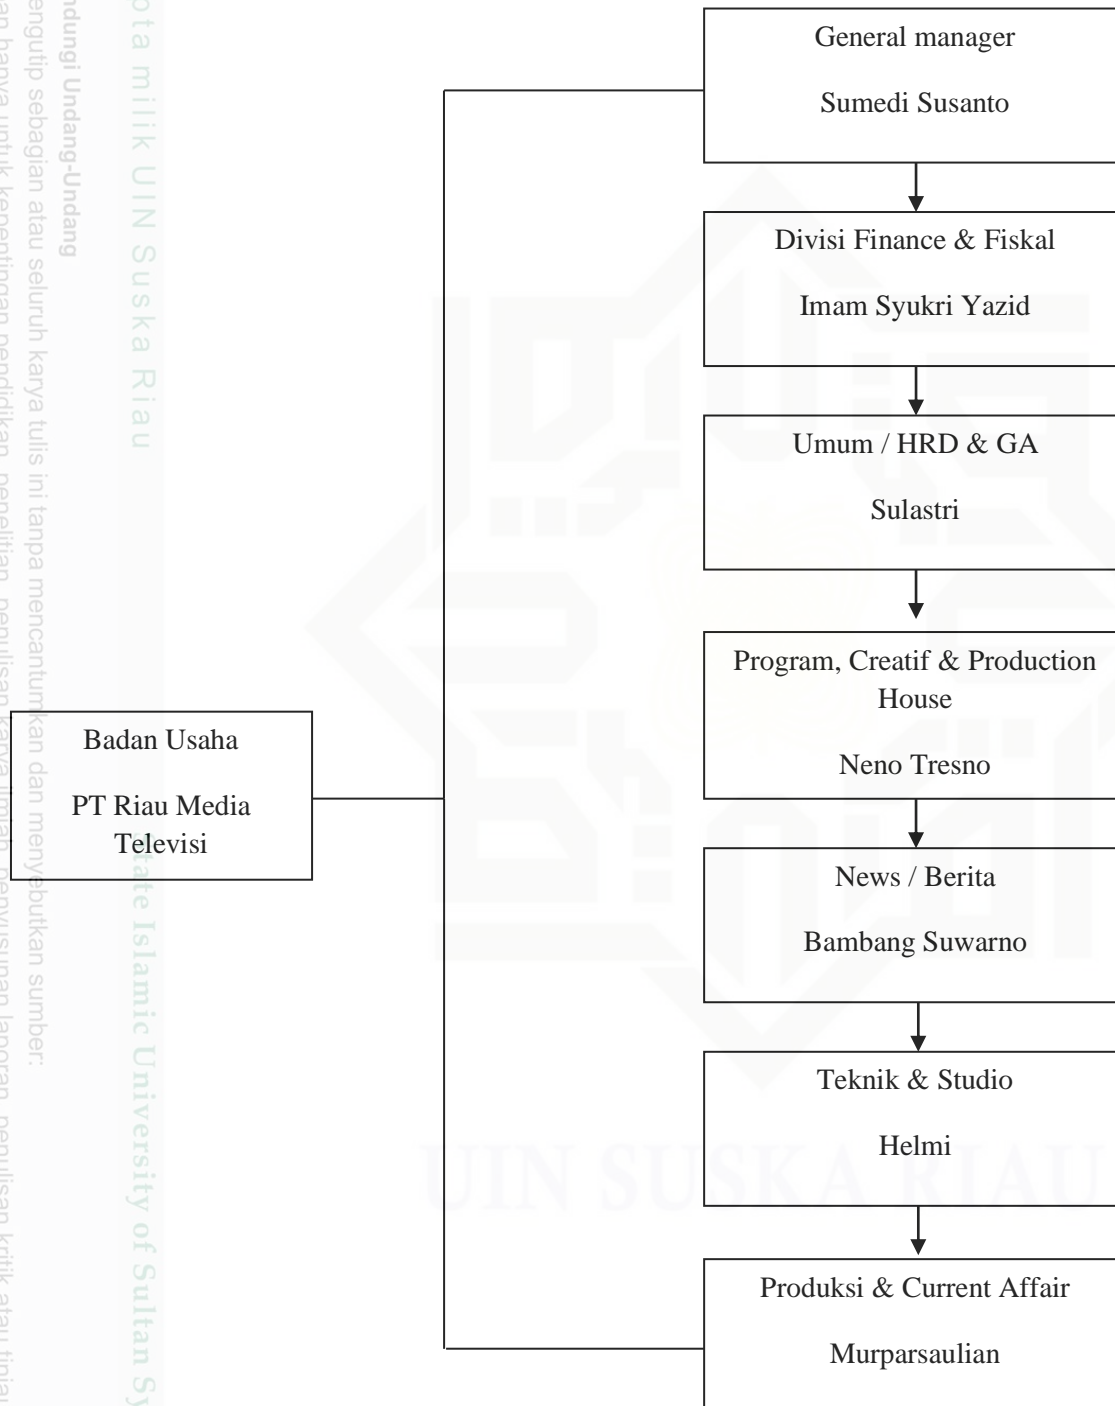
ndungi Undang-Undang
engutip sebagian atau seluruh karya tulis ini tanpa mencantumkan dan menyebutkan sumber:
ota milik UIN Suska Riau
State Islamic University of Sultan Sy

General manager

Sumedi Susanto

Divisi Finance & Fiskal

Imam Syukri Yazid

Umum / HRD & GA

Sulastri

Program, Creatif & Production House

Neno Tresno

Badan Usaha

PT Riau Media Televisi

News / Berita

Bambang Suwarno

Teknik & Studio

Helmi

Produksi & Current Affair

Murparsaulian